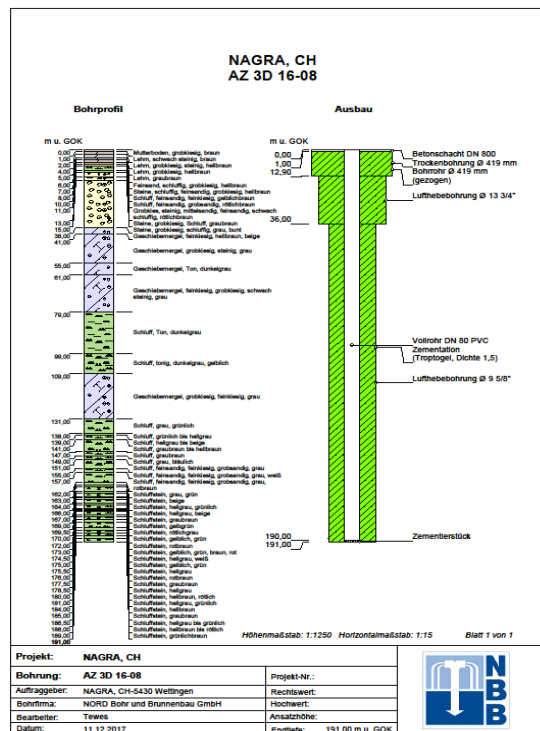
NAGRA, CH
AZ 3D 16-08

Bohrprofil

Ausbau

m u. GOK

0,00
1,00
2,00
3,00
4,00
5,00
6,00
7,00
8,00
9,00
10,00
11,00
13,00
14,00
15,00
38,00
41,00
55,00
61,00
79,00
99,00
109,00
131,00
138,00
139,00
141,00
147,00
149,00
151,00
155,00
157,00
162,00
163,00
164,00
166,00
167,00
168,00
169,00
170,00
172,00
173,00
174,50
175,00
176,00
177,50
178,50
180,00
181,00
184,00
185,00
186,50
188,00
189,00
191,00

Mutterboden, grobkiesig, braun
Lehm, schwach steinig, braun
Lehm, grobkiesig, steinig, hellbraun
Lehm, grobkiesig, hellbraun
Lehm, graubraun
Feinsand, schluffig, grobkiesig, hellbraun
Steine, schluffig, feinsandig, grobkiesig, hellbraun
Schluff, feinsandig, feinkiesig, gelblichbraun
Schluff, feinsandig, grobsandig, rötlichbraun
Grobkies, steinig, mittelsandig, feinsandig, schwach schluffig, rötlichbraun
Steine, grobkiesig, Schluff, graubraun
Steine, grobkiesig, Schluff, grau, bunt
Geschiebemergel, feinkiesig, hellbraun, beige

Geschiebemergel, grobkiesig, steinig, grau

Geschiebemergel, Ton, dunkelgrau

Geschiebemergel, feinkiesig, grobkiesig, schwach steinig, grau

Schluff, Ton, dunkelgrau

Schluff, tonig, dunkelgrau, gelblich

Geschiebemergel, grobkiesig, feinkiesig, grau

Schluff, grau, grünlich
Schluff, grünlich bis hellgrau
Schluff, hellgrau bis beige
Schluff, graubraun bis hellbraun
Schluff, graubraun
Schluff, hellgrau, bläulich
Schluff, feinsandig, feinkiesig, grobsandig, grau
Schluff, feinsandig, feinkiesig, grobsandig, grau, weiß
Schluff, feinsandig, feinkiesig, grobsandig, grau, rotbraun
Schluffstein, grau, grün
Schluffstein, beige
Schluffstein, hellgrau, grünlich
Schluffstein, hellgrau, beige
Schluffstein, graubraun
Schluffstein, gelbgrün
Schluffstein, rötlichbraun
Schluffstein, gelblich, grün
Schluffstein, rotbraun
Schluffstein, gelblich, grün, braun, rot
Schluffstein, hellgrau, weiß
Schluffstein, gelblich, grün
Schluffstein, hellgrau
Schluffstein, rotbraun
Schluffstein, graubraun
Schluffstein, hellgrau
Schluffstein, hellbraun, rötlich
Schluffstein, hellgrau, grünlich
Schluffstein, hellbraun
Schluffstein, graubraun
Schluffstein, hellgrau bis grünlich
Schluffstein, hellbraun bis rötlich
Schluffstein, grünlichbraun

m u. GOK
0,00
1,00
12,90
36,00
190,00
191,00

Betonschacht DN 800
Trockenbohrung Ø 419 mm
Bohrrohr Ø 419 mm (gezogen)
Lufthebebohrung Ø 13 3/4"
Vollrohr DN 80 PVC
Zementation (Troptogel, Dichte 1,5)
Lufthebebohrung Ø 9 5/8"
Zementierstück

Höhenmaßstab: 1:1250 Horizontalmaßstab: 1:15 Blatt 1 von 1

| Projekt: | NAGRA, CH | | |
|---|---|---|---|
| Bohrung: | AZ 3D 16-08 | Projekt-Nr.: | |
| Auftraggeber: | NAGRA, CH-5430 Wettingen | Rechtswert: | |
| Bohrfirma: | NORD Bohr und Brunnenbau GmbH | Hochwert: | |
| Bearbeiter: | Tewes | Ansatzhöhe: | |
| Datum: | 11.12.2017 | Endtiefe: | 191,00 m u. GOK |

NBB